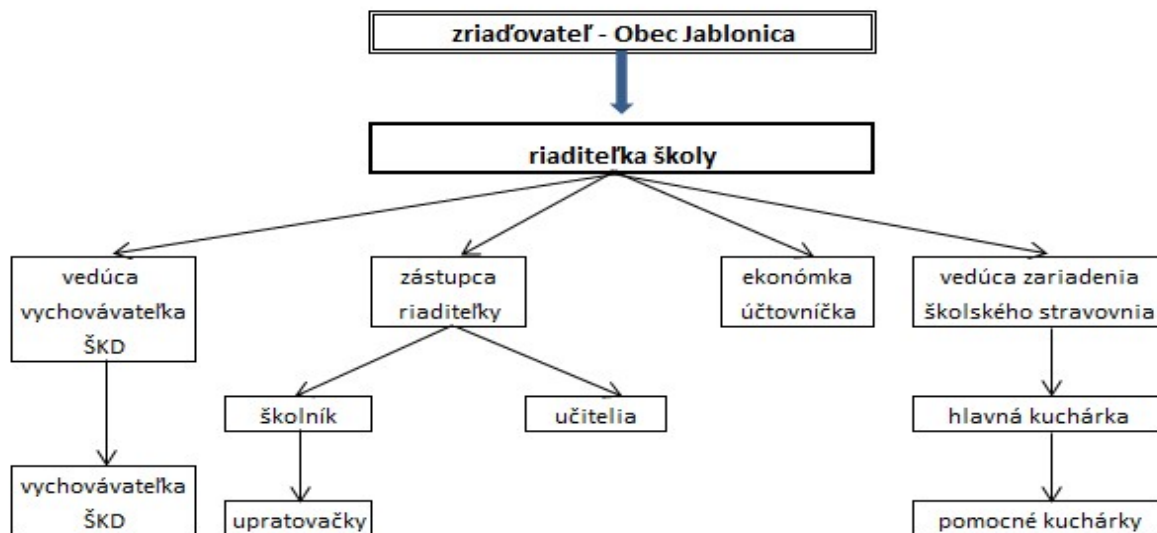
zriaďovateľ - Obec Jablonica

riaditeľka školy

vedúca vychovávateľka ŠKD

zástupca riaditeľky

ekonómka účtovníčka

vedúca zariadenia školského stravovnia

vychovávateľka ŠKD

školník

učitelia

upratovačky

hlavná kuchárka

pomocné kuchárky